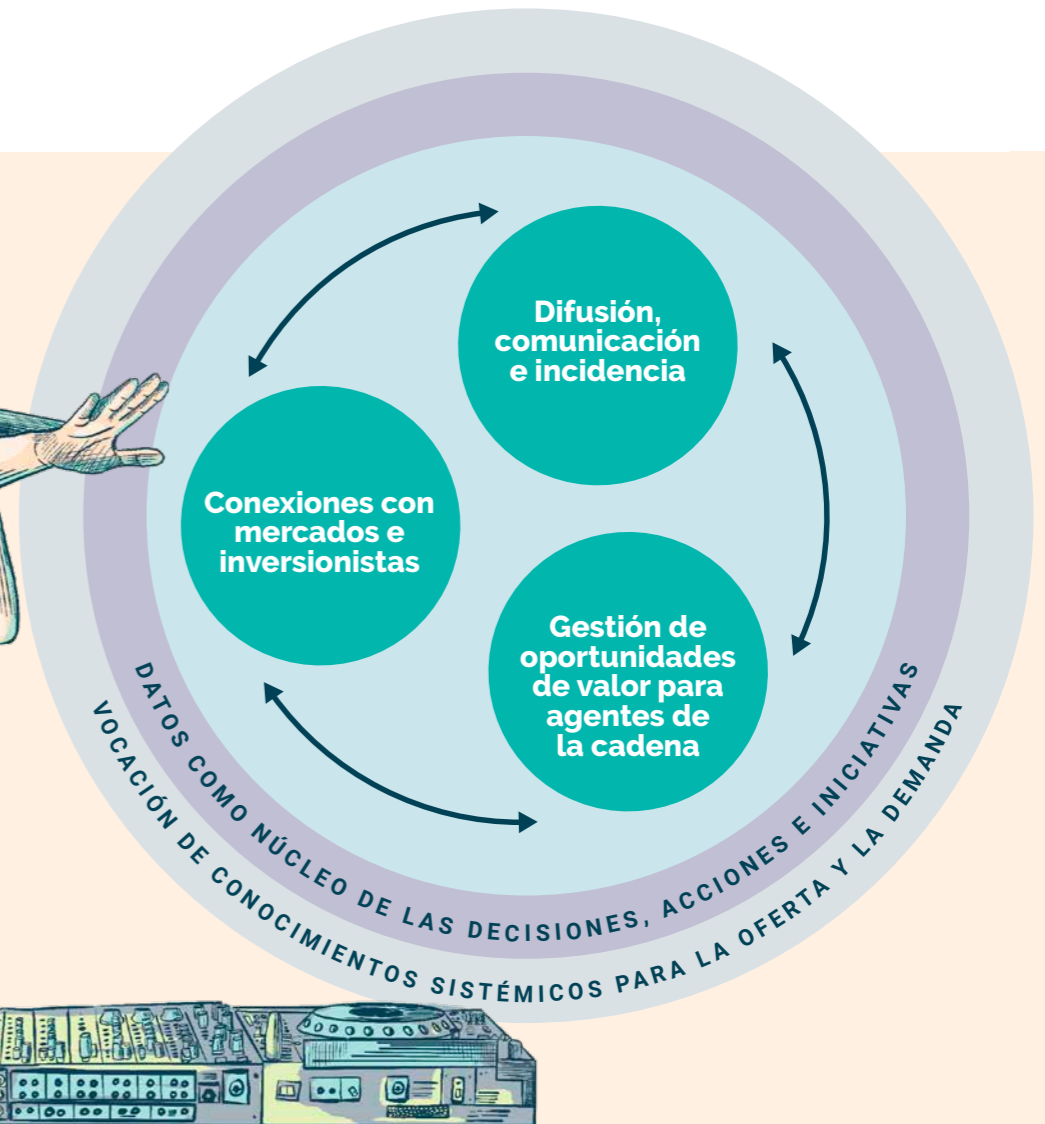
Difusión, comunicación e incidencia

Conexiones con mercados e inversionistas

Gestión de oportunidades de valor para agentes de la cadena

DATOS COMO NÚCLEO DE LAS DECISIONES, ACCIONES E INICIATIVAS

VOCACIÓN DE CONOCIMIENTOS SISTÉMICOS PARA LA OFERTA Y LA DEMANDA